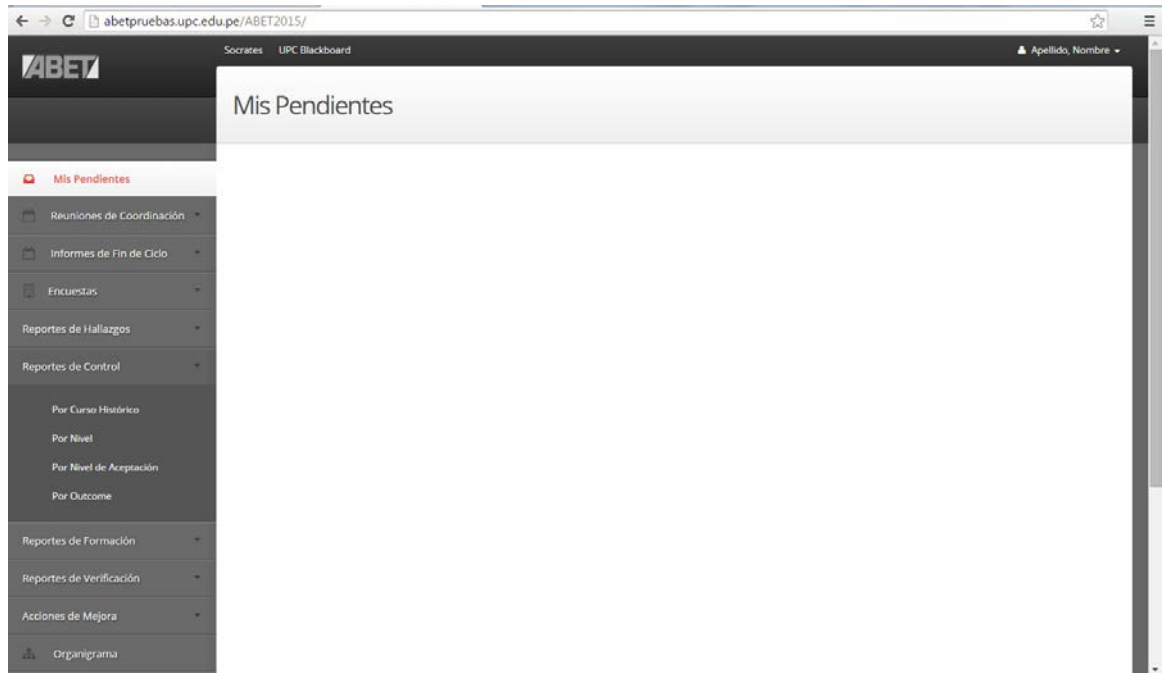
abetpruebas.upc.edu.pe/ABET2015/

ABET

Socrates UPC Blackboard

Apellido, Nombre

Mis Pendientes

Mis Pendientes
Reuniones de Coordinación
Informes de Fin de Ciclo
Encuestas
Reportes de Hallazgos
Reportes de Control
Por Curso Histórico
Por Nivel
Por Nivel de Aceptación
Por Outcome
Reportes de Formación
Reportes de Verificación
Acciones de Mejora
Organigrama